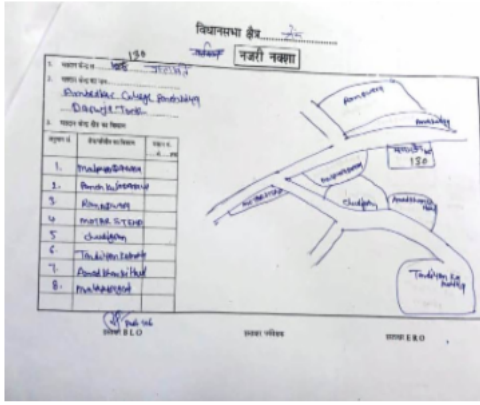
विधानसभा क्षेत्र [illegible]

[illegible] नजरी नक्शा

1. मतदान केंद्र क्र. 150 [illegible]

2. मतदान केंद्र का नाम Ambedkar College Building Deekshabhoomi

3. मतदान केंद्र क्षेत्र का विवरण

| अनुक्रमांक | क्षेत्र/परिसर का विवरण | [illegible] |
|---|---|---|
| 1. | Malaypur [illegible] | |
| 2. | Panch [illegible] | |
| 3. | Ramnagar | |
| 4. | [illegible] | |
| 5. | Chaudhary | |
| 6. | Tandiyan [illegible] | |
| 7. | Ambedkar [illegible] | |
| 8. | Malaypur | |

Ramnagar

Ambedkar

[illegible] 150

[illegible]

Chaudhary

Ambedkar Hall

Tandiyan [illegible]

हस्ताक्षर B.L.O.

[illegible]

हस्ताक्षर E.R.O.